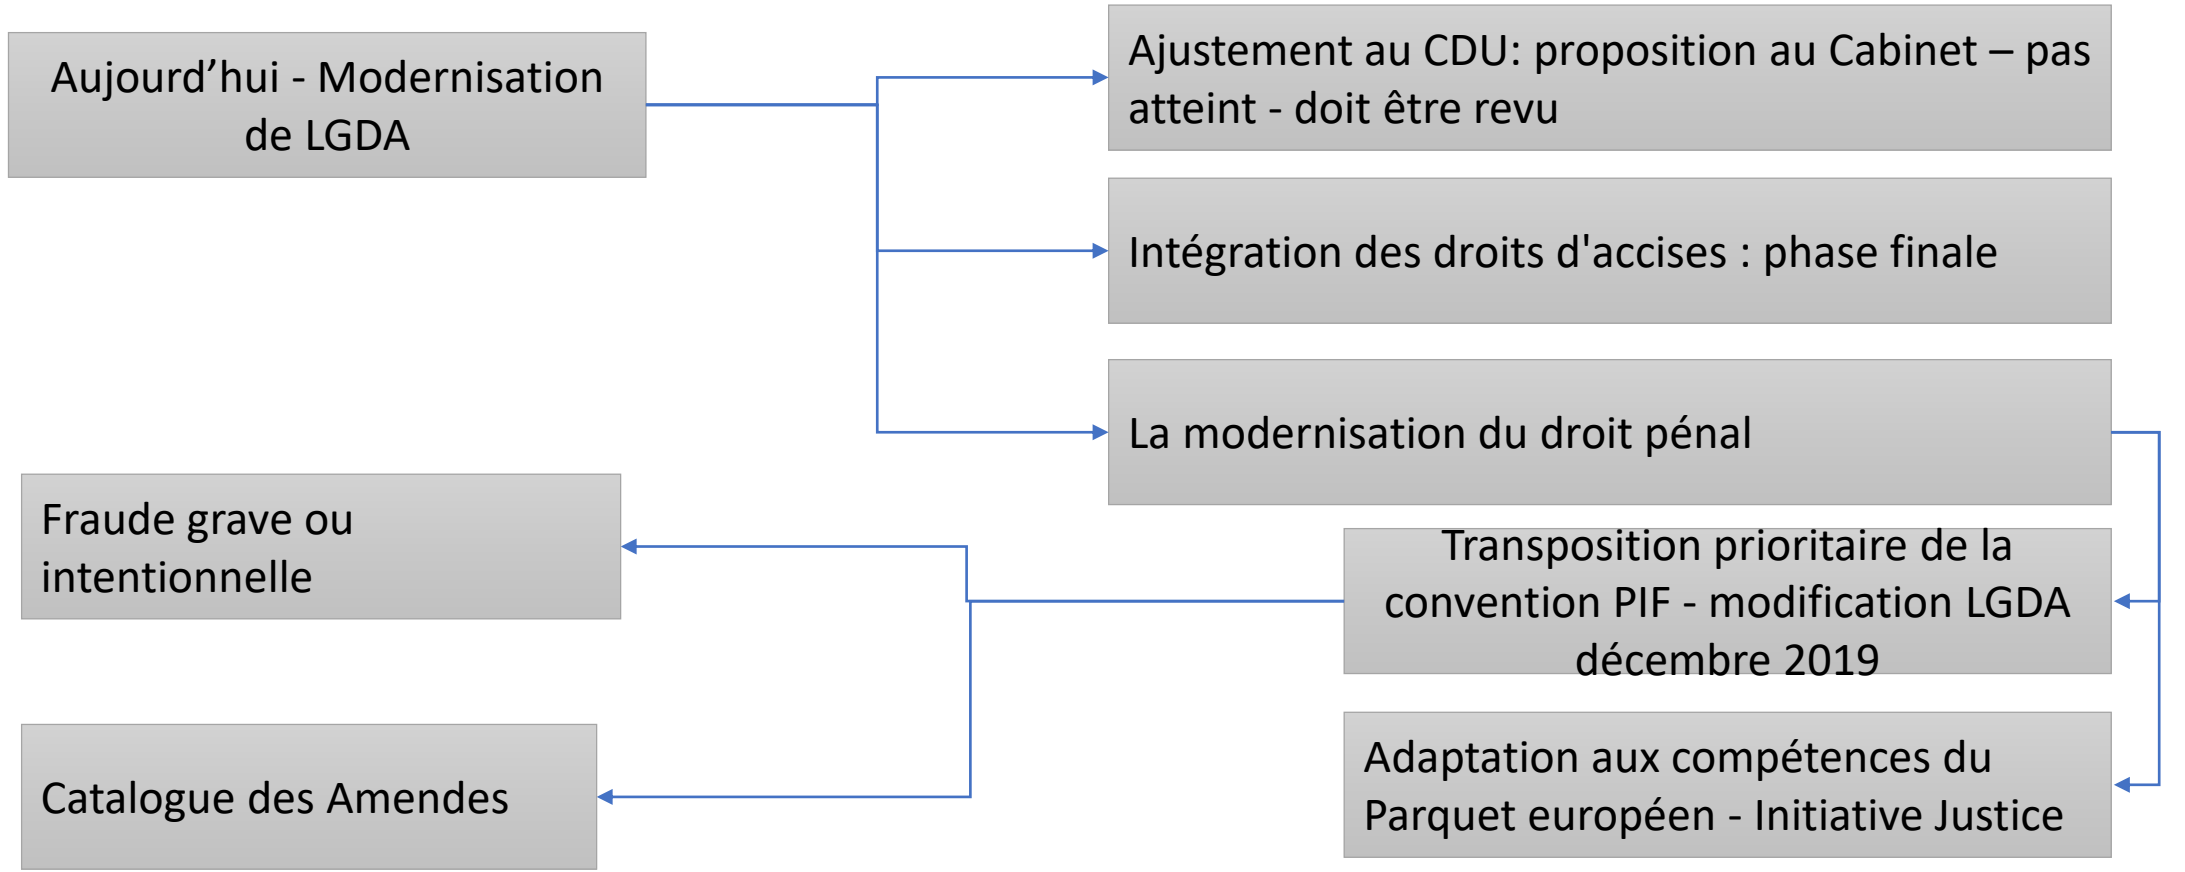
Aujourd’hui - Modernisation de LGDA

Ajustement au CDU: proposition au Cabinet – pas atteint - doit être revu

Intégration des droits d'accises : phase finale

La modernisation du droit pénal

Transposition prioritaire de la convention PIF - modification LGDA décembre 2019

Adaptation aux compétences du Parquet européen - Initiative Justice

Fraude grave ou intentionnelle

Catalogue des Amendes